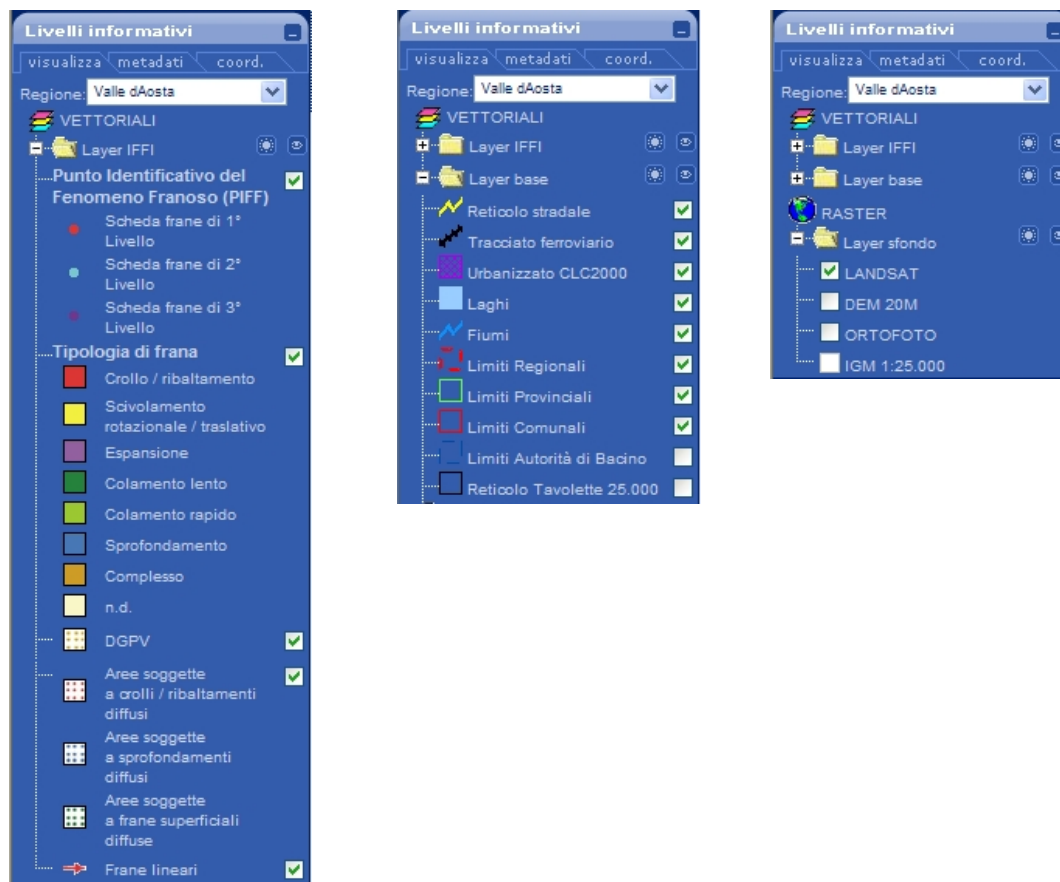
Livelli informativi
visualizza metadati coord.
Regione: Valle dAosta
VETTORIALI
Layer IFFI
Punto Identificativo del Fenomeno Franoso (PIFF)
Scheda frane di 1° Livello
Scheda frane di 2° Livello
Scheda frane di 3° Livello
Tipologia di frana
Crollo / ribaltamento
Scivolamento rotazionale / traslativo
Espansione
Colamento lento
Colamento rapido
Sprofondamento
Complesso
n.d.
DGPV
Aree soggette a crolli / ribaltamenti diffusi
Aree soggette a sprofondamenti diffusi
Aree soggette a frane superficiali diffuse
Frane lineari

Livelli informativi
visualizza metadati coord.
Regione: Valle dAosta
VETTORIALI
Layer IFFI
Layer base
Reticolo stradale
Tracciato ferroviario
Urbanizzato CLC2000
Laghi
Fiumi
Limiti Regionali
Limiti Provinciali
Limiti Comunali
Limiti Autorità di Bacino
Reticolo Tavolette 25.000

Livelli informativi
visualizza metadati coord.
Regione: Valle dAosta
VETTORIALI
Layer IFFI
Layer base
RASTER
Layer sfondo
LANDSAT
DEM 20M
ORTOFOTO
IGM 1:25.000